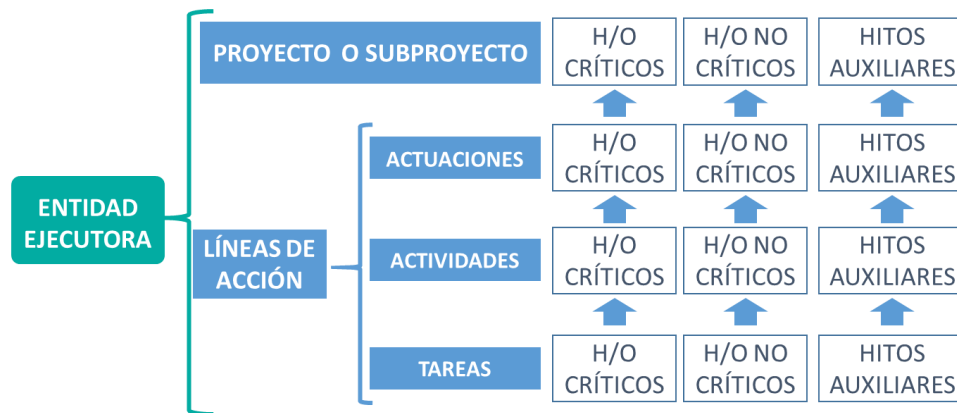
ENTIDAD EJECUTORA

PROYECTO O SUBPROYECTO

H/O CRÍTICOS

H/O NO CRÍTICOS

HITOS AUXILIARES

LÍNEAS DE ACCIÓN

ACTUACIONES

H/O CRÍTICOS

H/O NO CRÍTICOS

HITOS AUXILIARES

ACTIVIDADES

H/O CRÍTICOS

H/O NO CRÍTICOS

HITOS AUXILIARES

TAREAS

H/O CRÍTICOS

H/O NO CRÍTICOS

HITOS AUXILIARES